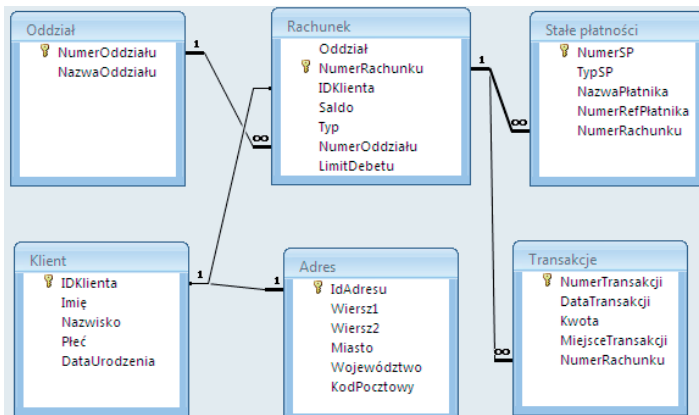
Oddział
NumerOddziału
NazwaOddziału

Rachunek
Oddział
NumerRachunku
IDKlienta
Saldo
Typ
NumerOddziału
LimitDebetu

Stałe płatności
NumerSP
TypSP
NazwaPłatnika
NumerRefPłatnika
NumerRachunku

Klient
IDKlienta
Imię
Nazwisko
Płeć
DataUrodzenia

Adres
IdAdresu
Wiersz1
Wiersz2
Miasto
Województwo
KodPocztowy

Transakcje
NumerTransakcji
DataTransakcji
Kwota
MiejsceTransakcji
NumerRachunku

1
∞
1
∞
1
1
1
∞